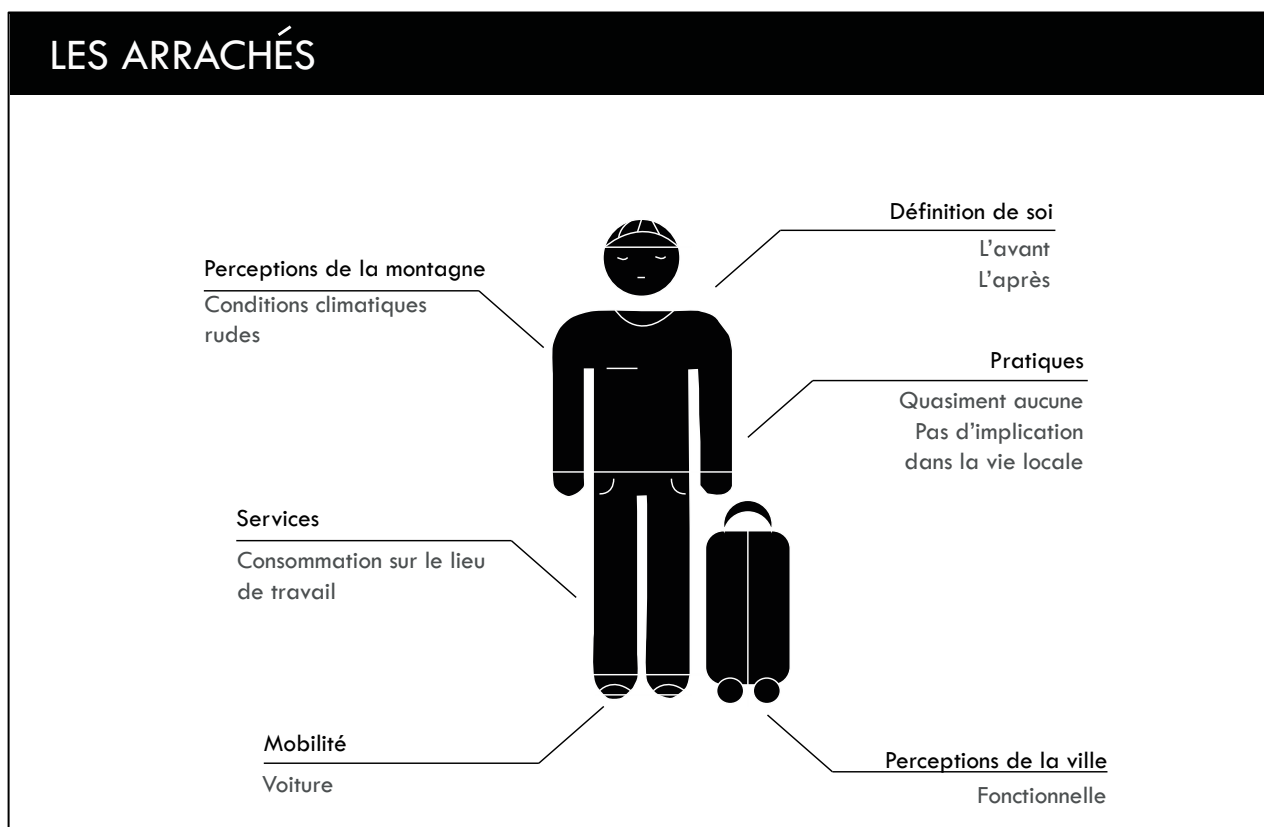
LES ARRACHÉS

Définition de soi
L'avant
L'après

Perceptions de la montagne
Conditions climatiques rudes

Pratiques
Quasiment aucune
Pas d'implication dans la vie locale

Services
Consommation sur le lieu de travail

Mobilité
Voiture

Perceptions de la ville
Fonctionnelle